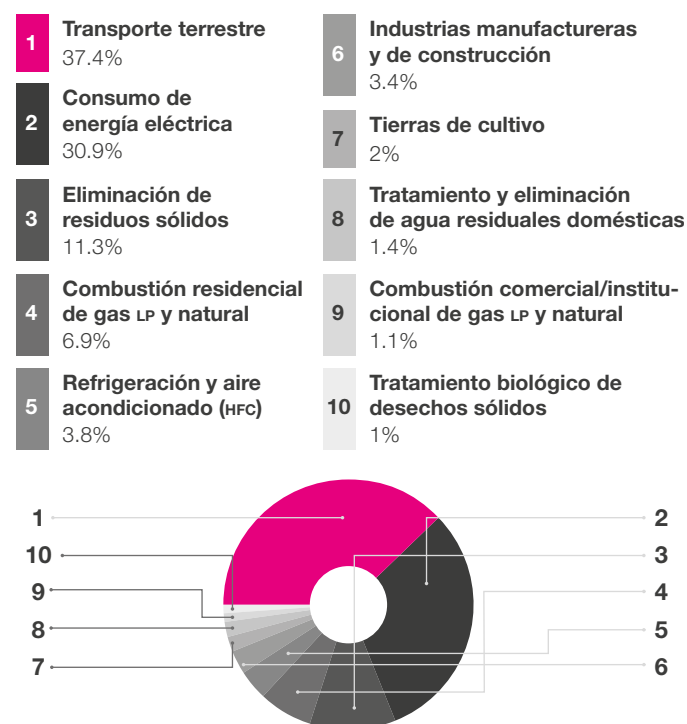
1 Transporte terrestre
37.4%

2 Consumo de energía eléctrica
30.9%

3 Eliminación de residuos sólidos
11.3%

4 Combustión residencial de gas LP y natural
6.9%

5 Refrigeración y aire acondicionado (HFC)
3.8%

6 Industrias manufactureras y de construcción
3.4%

7 Tierras de cultivo
2%

8 Tratamiento y eliminación de agua residuales domésticas
1.4%

9 Combustión comercial/institucional de gas LP y natural
1.1%

10 Tratamiento biológico de desechos sólidos
1%

1
10
9
8
7
2
3
4
5
6